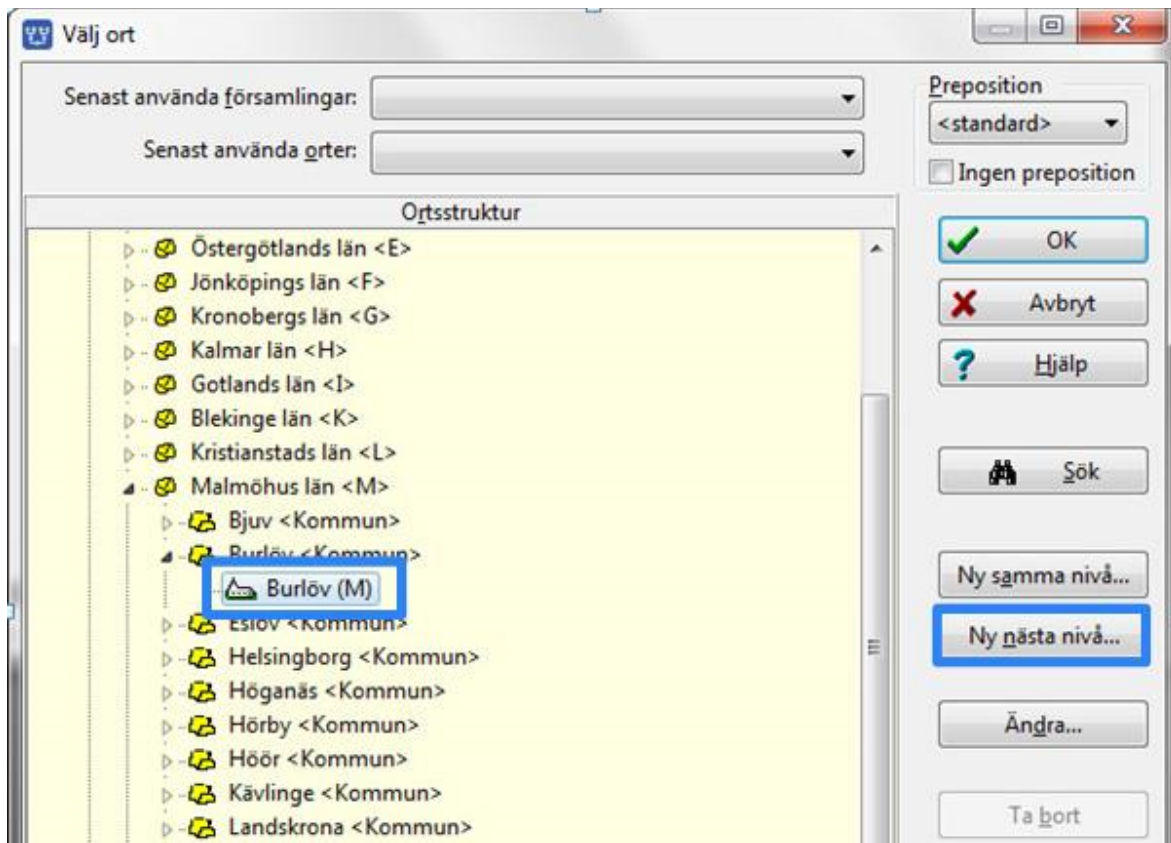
Välj ort

Senast använda församlingar:

Senast använda orter:

Preposition
<standard>
Ingen preposition

Ortsstruktur

Östergötlands län <E>
Jönköpings län <F>
Kronobergs län <G>
Kalmar län <H>
Gotlands län <I>
Blekinge län <K>
Kristianstads län <L>
Malmöhus län <M>
Bjuv <Kommun>
Burlöv <Kommun>
Burlöv (M)
Eslöv <Kommun>
Helsingborg <Kommun>
Höganäs <Kommun>
Hörby <Kommun>
Höör <Kommun>
Kävlinge <Kommun>
Landskrona <Kommun>

OK
Avbryt
Hjälp
Sök
Ny samma nivå...
Ny nästa nivå...
Ändra...
Ta bort